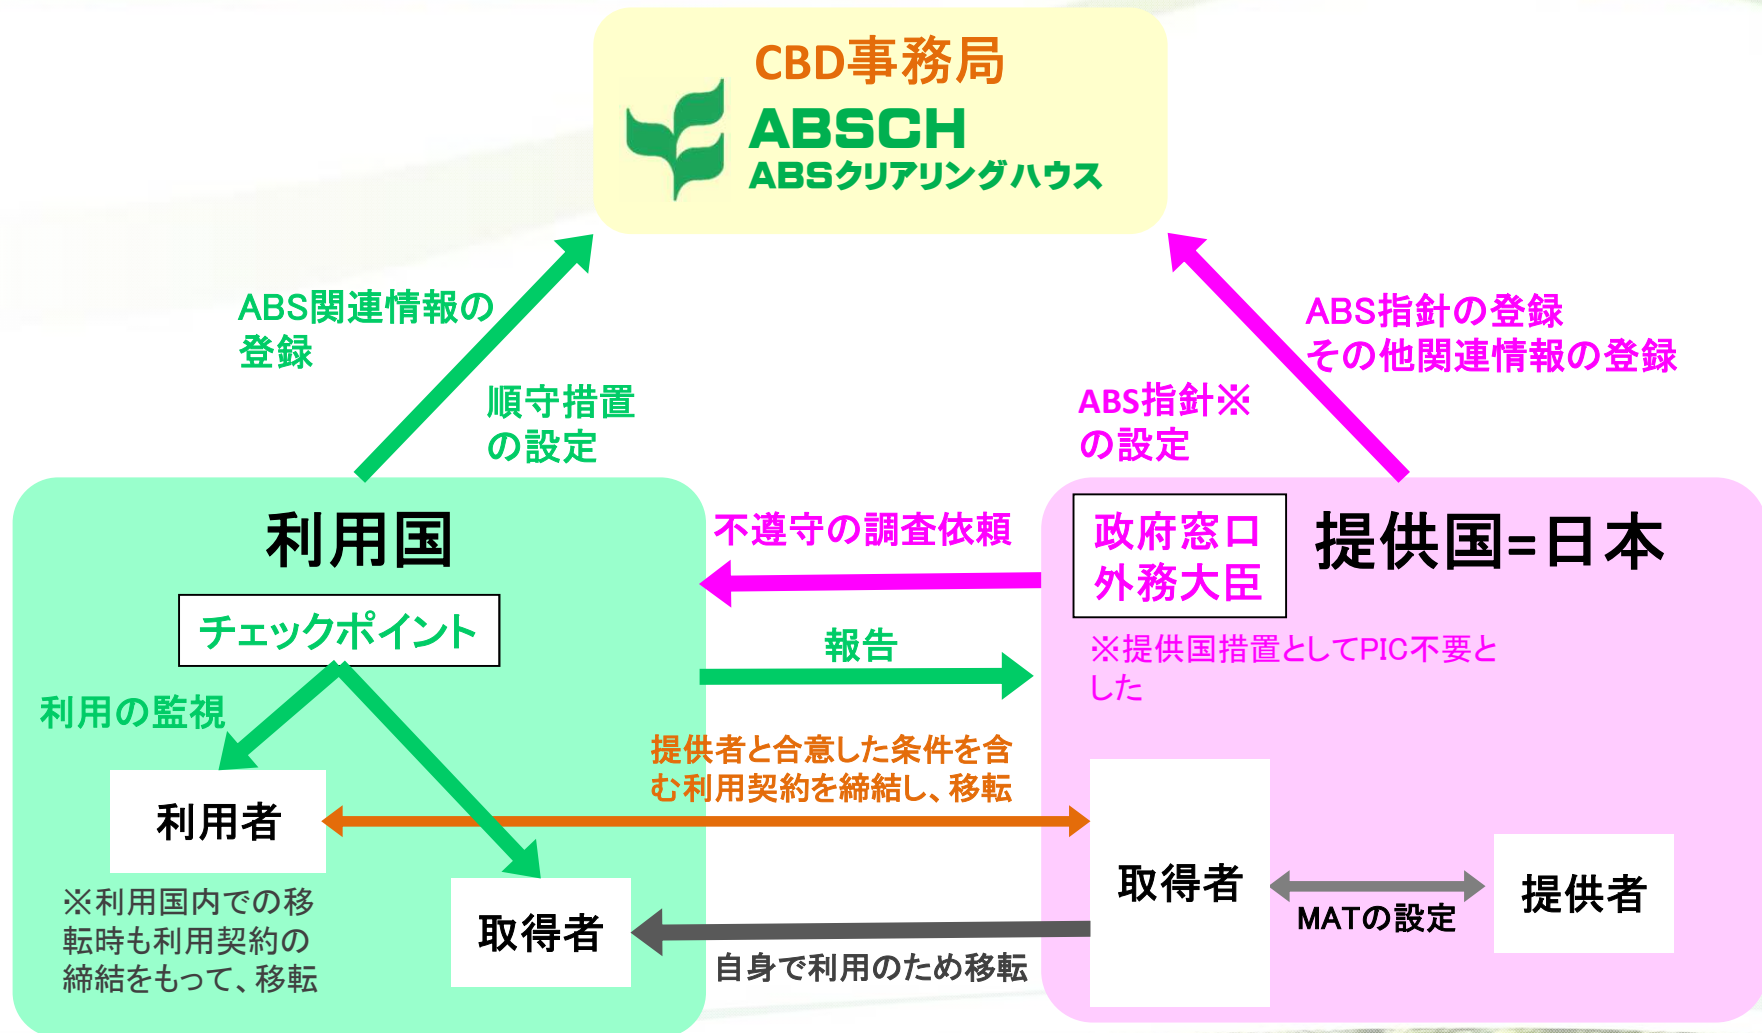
CBD事務局
ABSCH
ABSクリアリングハウス

ABS関連情報の登録

順守措置の設定

ABS指針の登録
その他関連情報の登録

ABS指針※の設定

利用国

チェックポイント

利用の監視

利用者

取得者

※利用国内での移転時も利用契約の締結をもって、移転

不遵守の調査依頼

報告

提供者と合意した条件を含む利用契約を締結し、移転

自身で利用のため移転

政府窓口
外務大臣

提供国=日本

※提供国措置としてPIC不要とした

取得者

MATの設定

提供者